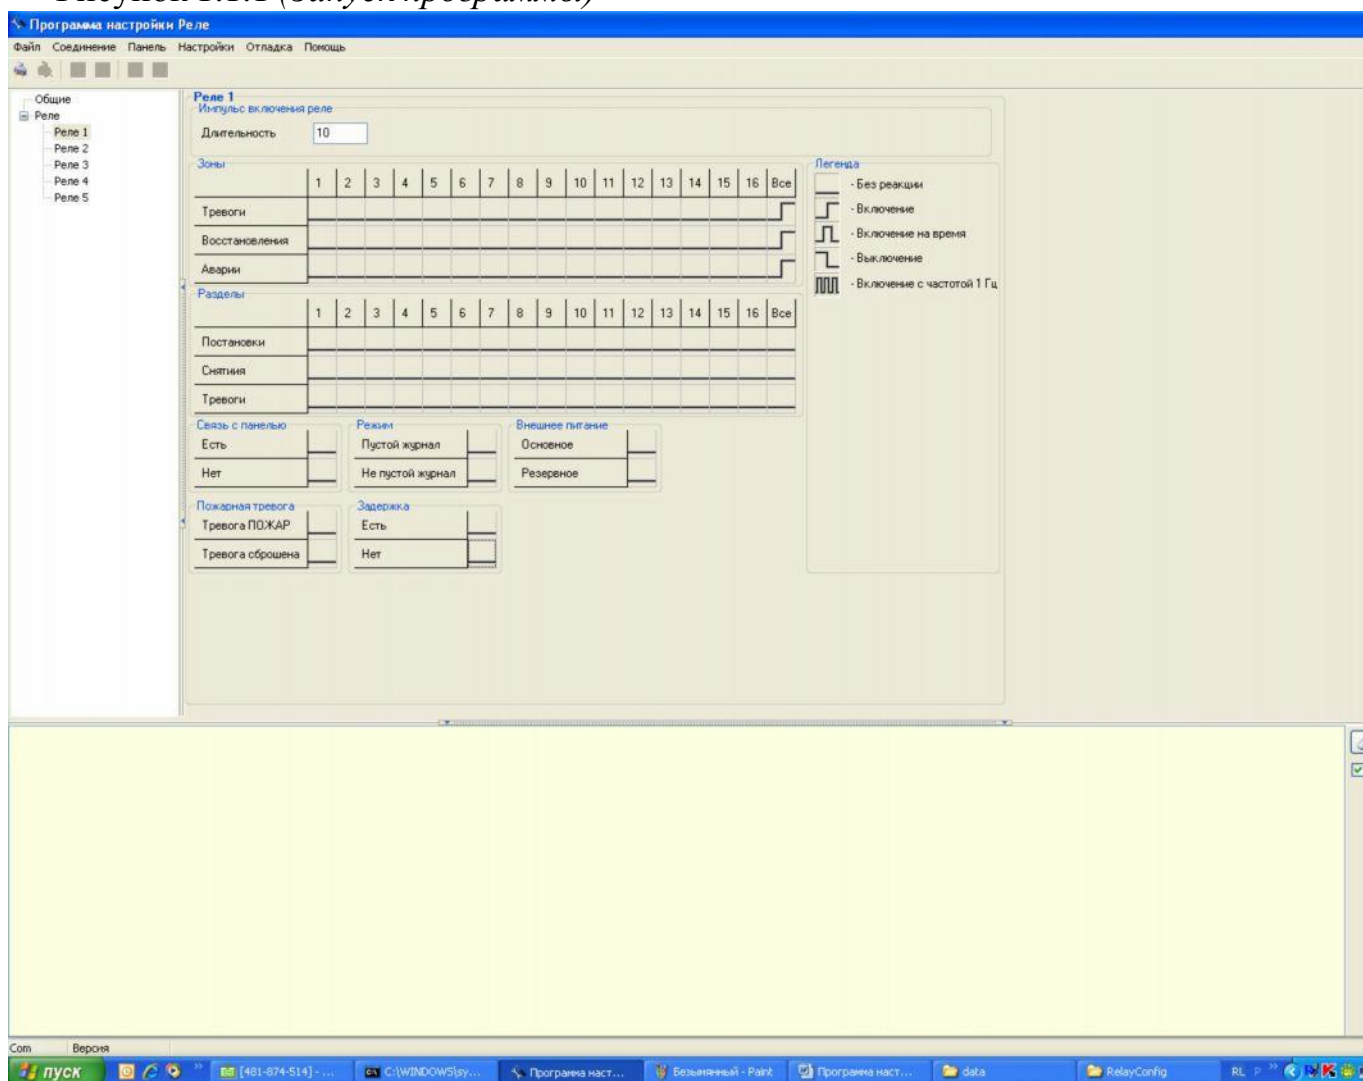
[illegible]

Программа настройки Реле

Файл Соединение Панель Настройки Отладка Помощь

Общие
Реле
Реле 1
Реле 2
Реле 3
Реле 4
Реле 5

Реле 1

Импульс включения реле

Длительность 10

Зоны

| | 1 | 2 | 3 | 4 | 5 | 6 | 7 | 8 | 9 | 10 | 11 | 12 | 13 | 14 | 15 | 16 | Все |
|---|---|---|---|---|---|---|---|---|---|---|---|---|---|---|---|---|---|
| Тревоги | | | | | | | | | | | | | | | | | |
| Восстановления | | | | | | | | | | | | | | | | | |
| Аварии | | | | | | | | | | | | | | | | | |

Разделы

| | 1 | 2 | 3 | 4 | 5 | 6 | 7 | 8 | 9 | 10 | 11 | 12 | 13 | 14 | 15 | 16 | Все |
|---|---|---|---|---|---|---|---|---|---|---|---|---|---|---|---|---|---|
| Постановки | | | | | | | | | | | | | | | | | |
| Снятиия | | | | | | | | | | | | | | | | | |
| Тревоги | | | | | | | | | | | | | | | | | |

Легенда
- Без реакции
- Включение
- Включение на время
- Выключение
- Включение с частотой 1 Гц

Связь с панелью
Есть
Нет

Режим
Пустой журнал
Не пустой журнал

Внешнее питание
Основное
Резервное

Пожарная тревога
Тревога ПОЖАР
Тревога сброшена

Задержка
Есть
Нет

Com Версия

пуск [481-874-514] - ... C:\WINDOWS\sy... Программа наст... Безымянный - Paint Программа наст... data RelayConfig RL